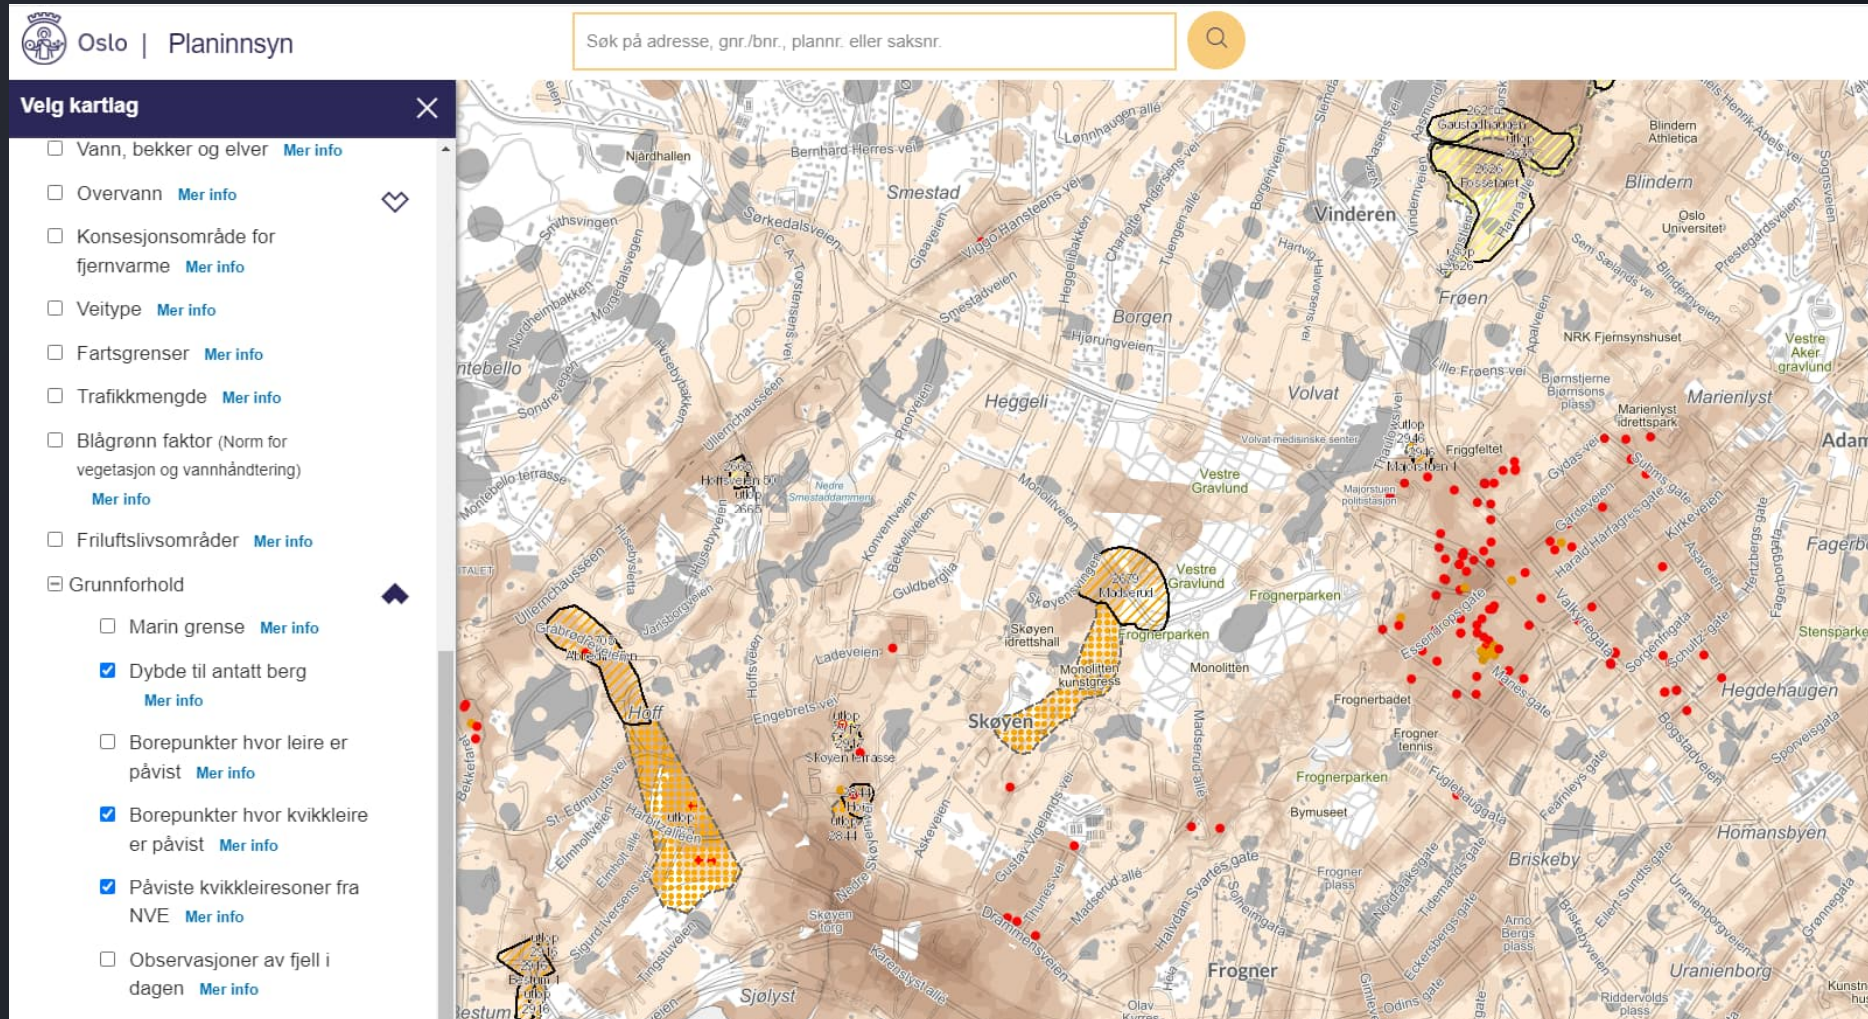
Oslo | Planinnsyn

Søk på adresse, gnr./bnr., plannr. eller saksnr.

Velg kartlag

Vann, bekker og elver Mer info

Overvann Mer info

Konsesjonsområde for fjernvarme Mer info

Veitype Mer info

Fartsgrenser Mer info

Trafikkmengde Mer info

Blågrønn faktor (Norm for vegetasjon og vannhåndtering) Mer info

Friluftslivsområder Mer info

Grunnforhold

Marin grense Mer info

Dybde til antatt berg Mer info

Borepunkter hvor leire er påvist Mer info

Borepunkter hvor kvikkleire er påvist Mer info

Påviste kvikkleiresoner fra NVE Mer info

Observasjoner av fjell i dagen Mer info

Njardhallen
Bernhard Herres vei
Lønnhaugen allé
Smestad
Sørkedalsveien
Vinderen
Gaustadhaugen
Fossebakken
Blindern Athletica
Blindern
Oslo Universitet
Frøen
NRK Fjernsynshuset
Borgen
Hjorungveien
Smestadveien
Heggeli
Volvat
Vestre Aker gravlund
Marienlyst
Marienlyst idrettspark
Bjørnstjerne Bjørnsons plass
Lille Frøens vei
Friggfeltet
Majorstuen
Adam
Volvat medisinske senter
Vestre Gravlund
Majorstuen politistasjon
Nedre Smestaddammen
Monolitveien
Madserud
Vestre Gravlund
Frognerparken
Skøyen idrettshall
Monolitten
Monolitten kunstgress
Frognerbadet
Skøyen
Hoff
Skøyen terrasse
Frogner tennis
Frognerparken
Bymuseet
Hegdehaugen
Stenspark
Fagerb
Homansbyen
Briskeby
Uranienborg
Frogner plass
Arno Bergs plass
Frogner
Sjølyst
Skøyen torg
Drammensveien
Riddervolds plass
Olav Kyrres
Kunstn
Ullernchausséen
Ladeveien
Engebrets vei
Ekraveien
Hoffsveien
Slemdal
Hafrsfjordgate
Bogstadveien
Kirkeveien
Valkyriegata
Essendrops gate
utlop
Bestum
ITALET
ntebello